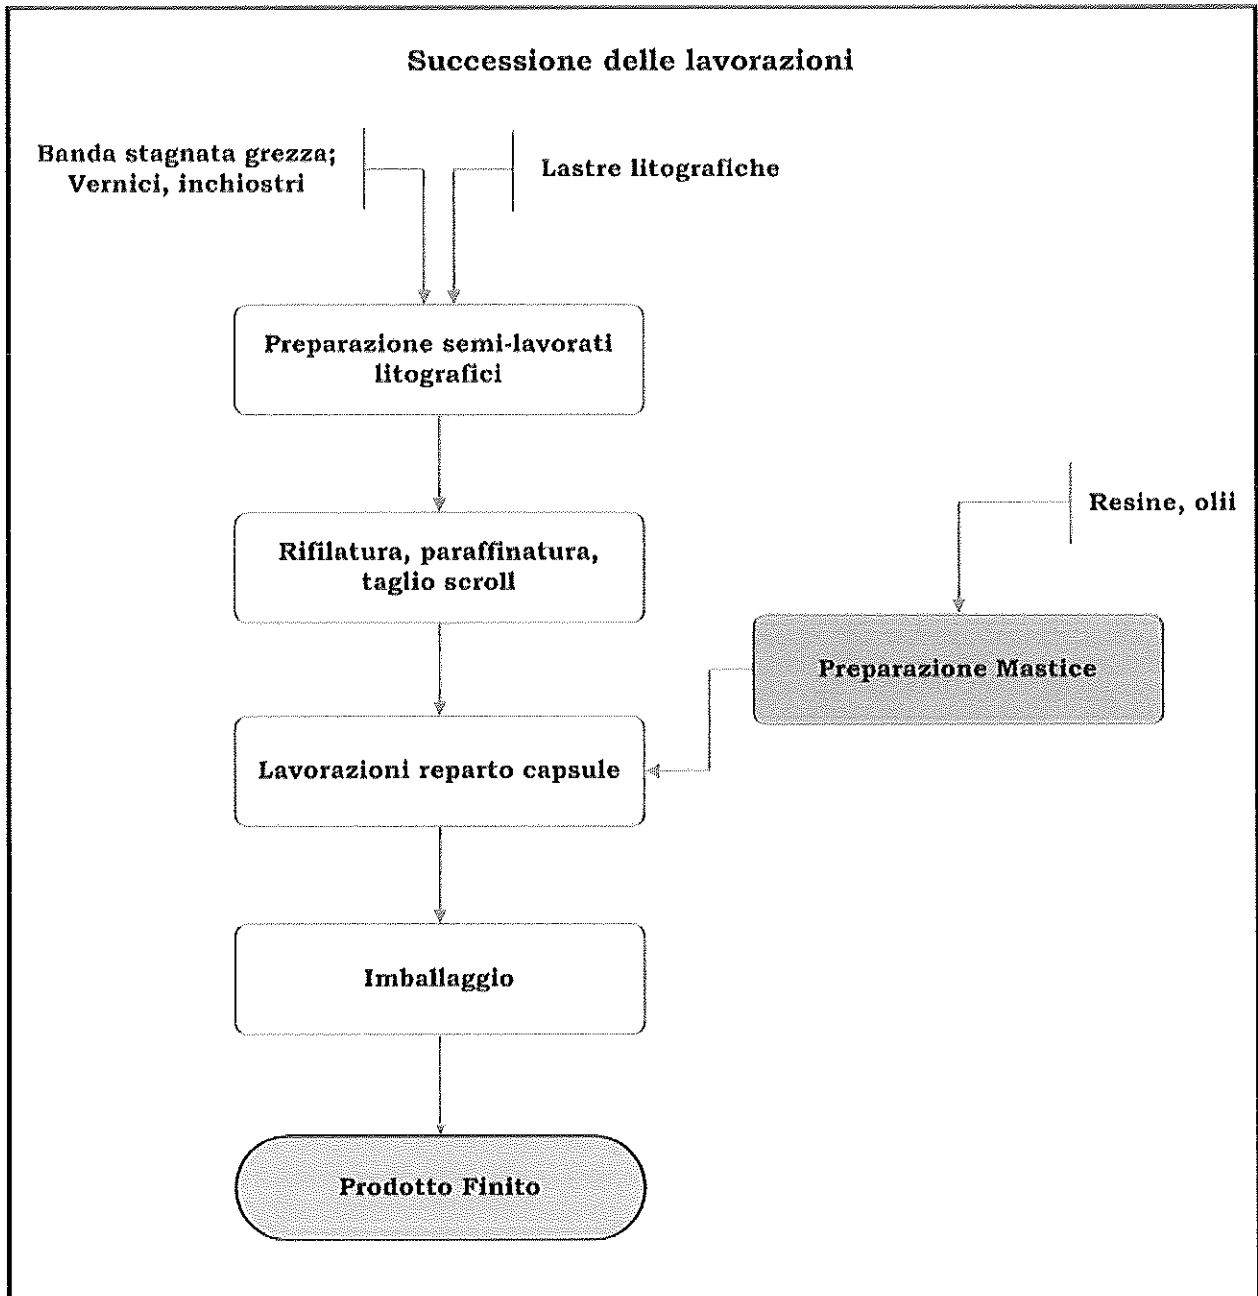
Successione delle lavorazioni

Banda stagnata grezza; Vernici, inchiostri

Lastre litografiche

Preparazione semi-lavorati litografici

Resine, olii

Rifilatura, paraffinatura, taglio scroll

Preparazione Mastice

Lavorazioni reparto capsule

Imballaggio

Prodotto Finito